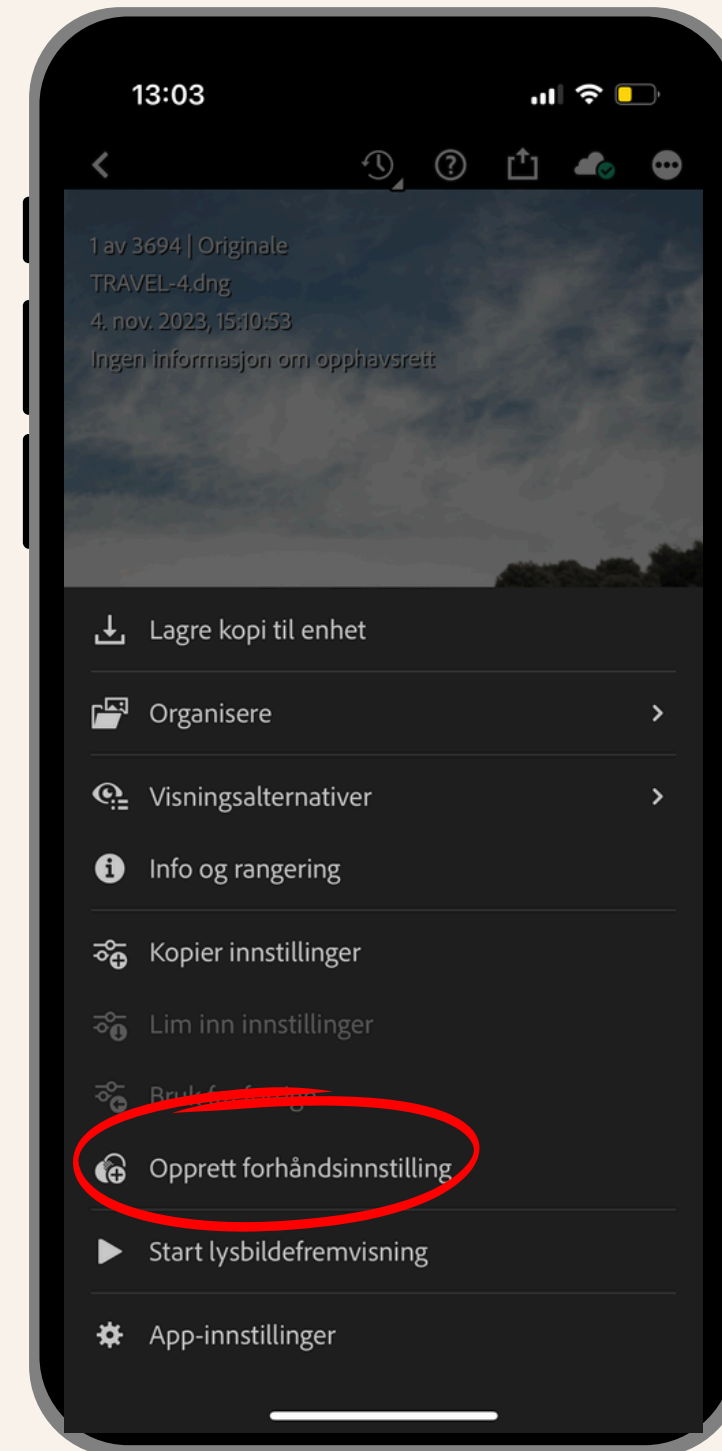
13:03

1 av 3694 | Originale
TRAVEL-4.dng
4. nov. 2023, 15:10:53
Ingen informasjon om opphavsrett

Lagre kopi til enhet

Organisere

Visningsalternativer

Info og rangering

Kopier innstillinger

Lim inn innstillinger

Bruk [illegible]

Opprett forhåndsinnstilling

Start lysbildefremvisning

App-innstillinger